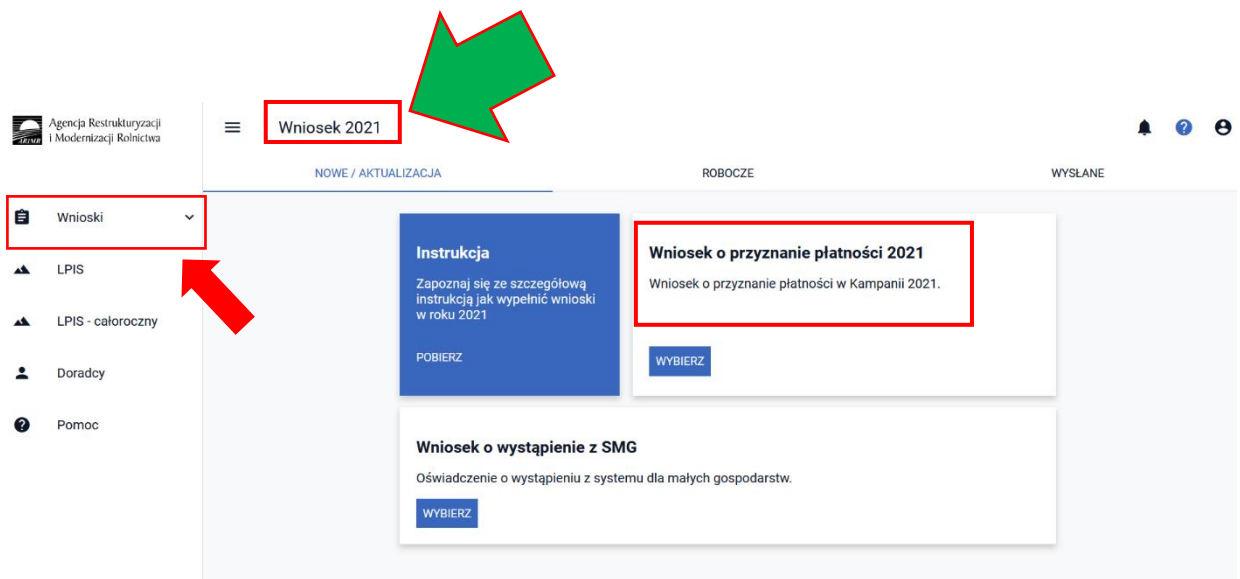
ARiMR Agencja Restrukturyzacji i Modernizacji Rolnictwa

Wniosek 2021

NOWE / AKTUALIZACJA

ROBOCZE

WYSŁANE

Wnioski

LPIS

LPIS - całoroczny

Doradcy

Pomoc

Instrukcja

Zapoznaj się ze szczegółową instrukcją jak wypełnić wnioski w roku 2021

POBIERZ

Wniosek o przyznanie płatności 2021

Wniosek o przyznanie płatności w Kampanii 2021.

WYBIERZ

Wniosek o wystąpienie z SMG

Oświadczenie o wystąpieniu z systemu dla małych gospodarstw.

WYBIERZ